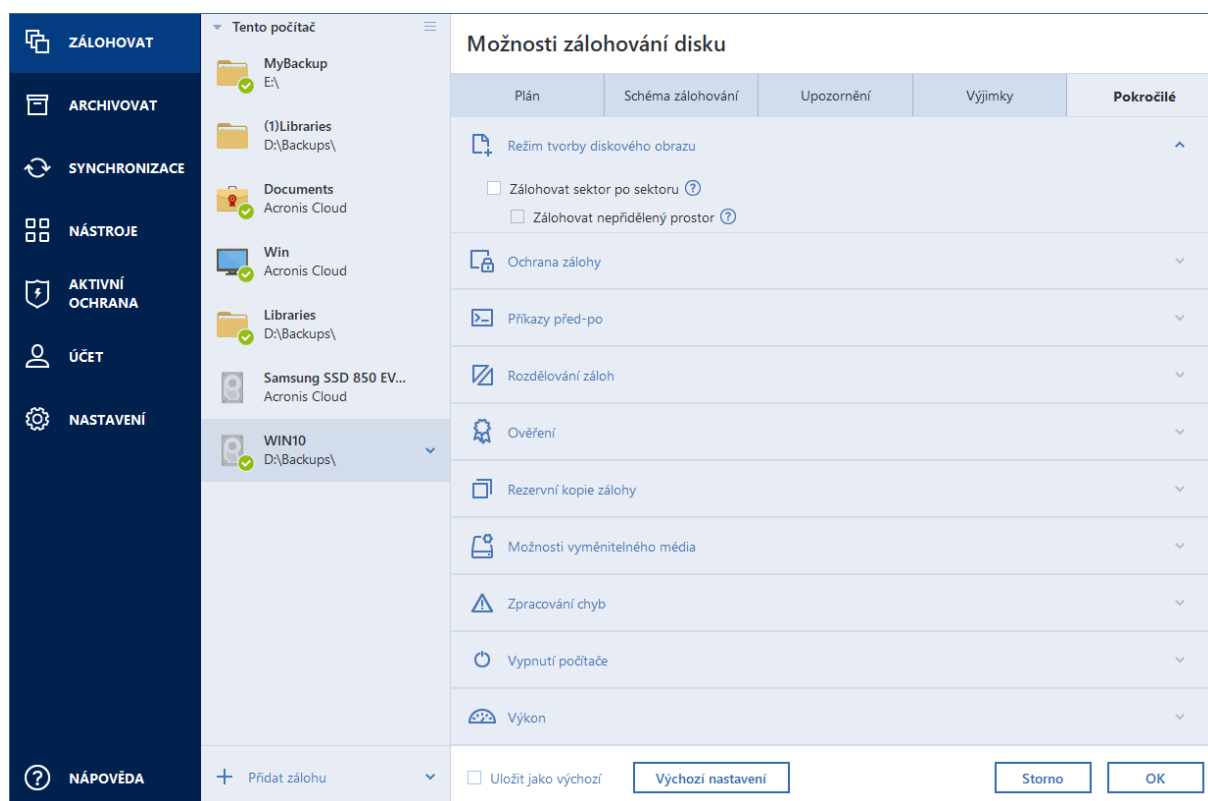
ZÁLOHOVAT
ARCHIVOVAT
SYNCHRONIZACE
NÁSTROJE
AKTIVNÍ OCHRANA
ÚČET
NASTAVENÍ
NÁPOVĚDA

Tento počítač

MyBackup
E:\

(1)Libraries
D:\Backups\

Documents
Acronis Cloud

Win
Acronis Cloud

Libraries
D:\Backups\

Samsung SSD 850 EV...
Acronis Cloud

WIN10
D:\Backups\

Přidat zálohu

Možnosti zálohování disku

| Plán | Schéma zálohování | Upozornění | Výjimky | Pokročilé |
|---|---|---|---|---|

Režim tvorby diskového obrazu

Zálohovat sektor po sektoru

Zálohovat nepřidělený prostor

Ochrana zálohy

Příkazy před-po

Rozdělování záloh

Ověření

Rezervní kopie zálohy

Možnosti vyměnitelného média

Zpracování chyb

Vypnutí počítače

Výkon

Uložit jako výchozí
Výchozí nastavení
Storno
OK